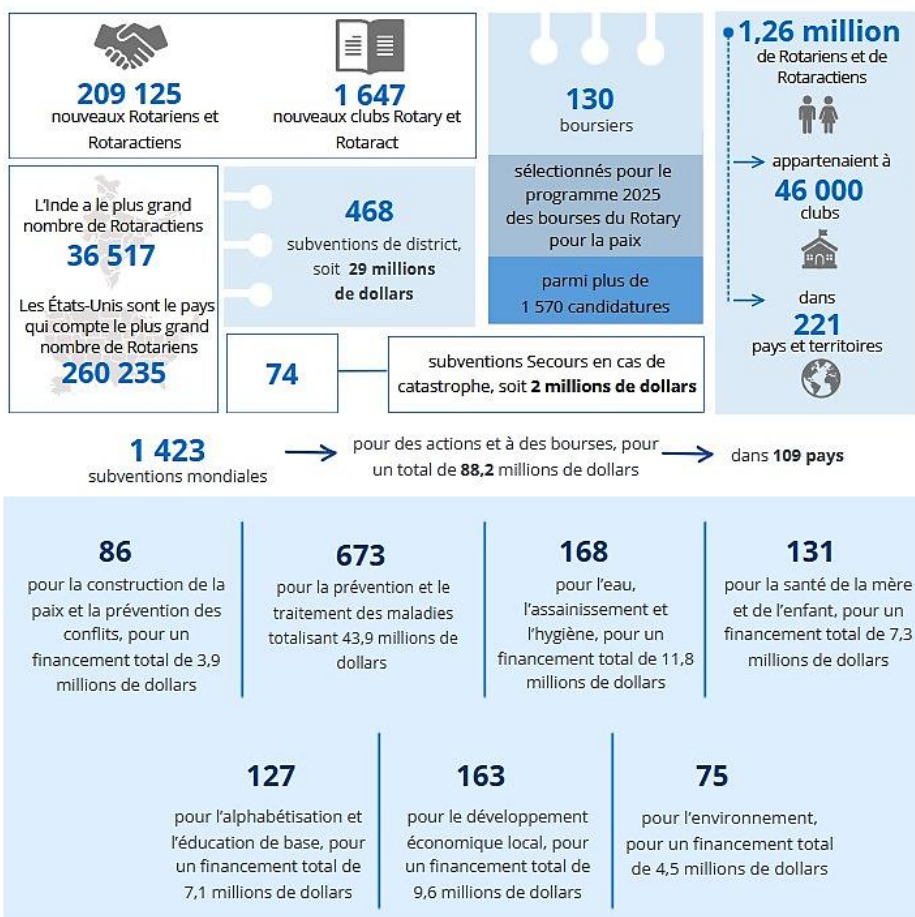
209 125
nouveaux Rotariens et Rotaractiens

1 647
nouveaux clubs Rotary et Rotaract

130
boursiers

sélectionnés pour le programme 2025 des bourses du Rotary pour la paix

parmi plus de 1 570 candidatures

1,26 million
de Rotariens et de Rotaractiens

appartenaient à
46 000
clubs

dans
221
pays et territoires

L'Inde a le plus grand nombre de Rotaractiens
36 517

Les États-Unis sont le pays qui compte le plus grand nombre de Rotariens
260 235

468
subventions de district, soit 29 millions de dollars

74

subventions Secours en cas de catastrophe, soit 2 millions de dollars

1 423
subventions mondiales

pour des actions et à des bourses, pour un total de 88,2 millions de dollars

dans 109 pays

86
pour la construction de la paix et la prévention des conflits, pour un financement total de 3,9 millions de dollars

673
pour la prévention et le traitement des maladies totalisant 43,9 millions de dollars

168
pour l'eau, l'assainissement et l'hygiène, pour un financement total de 11,8 millions de dollars

131
pour la santé de la mère et de l'enfant, pour un financement total de 7,3 millions de dollars

127
pour l'alphabétisation et l'éducation de base, pour un financement total de 7,1 millions de dollars

163
pour le développement économique local, pour un financement total de 9,6 millions de dollars

75
pour l'environnement, pour un financement total de 4,5 millions de dollars